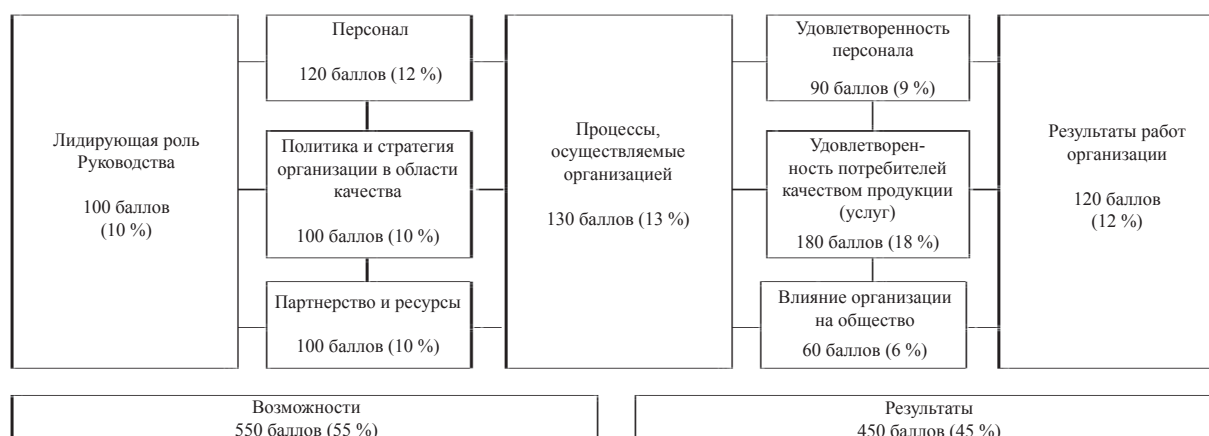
Лидирующая роль Руководства

100 баллов (10 %)

Персонал

120 баллов (12 %)

Политика и стратегия организации в области качества

100 баллов (10 %)

Партнерство и ресурсы

100 баллов (10 %)

Процессы, осуществляемые организацией

130 баллов (13 %)

Удовлетворенность персонала

90 баллов (9 %)

Удовлетворенность потребителей качеством продукции (услуг)

180 баллов (18 %)

Влияние организации на общество

60 баллов (6 %)

Результаты работ организации

120 баллов (12 %)

Возможности
550 баллов (55 %)

Результаты
450 баллов (45 %)